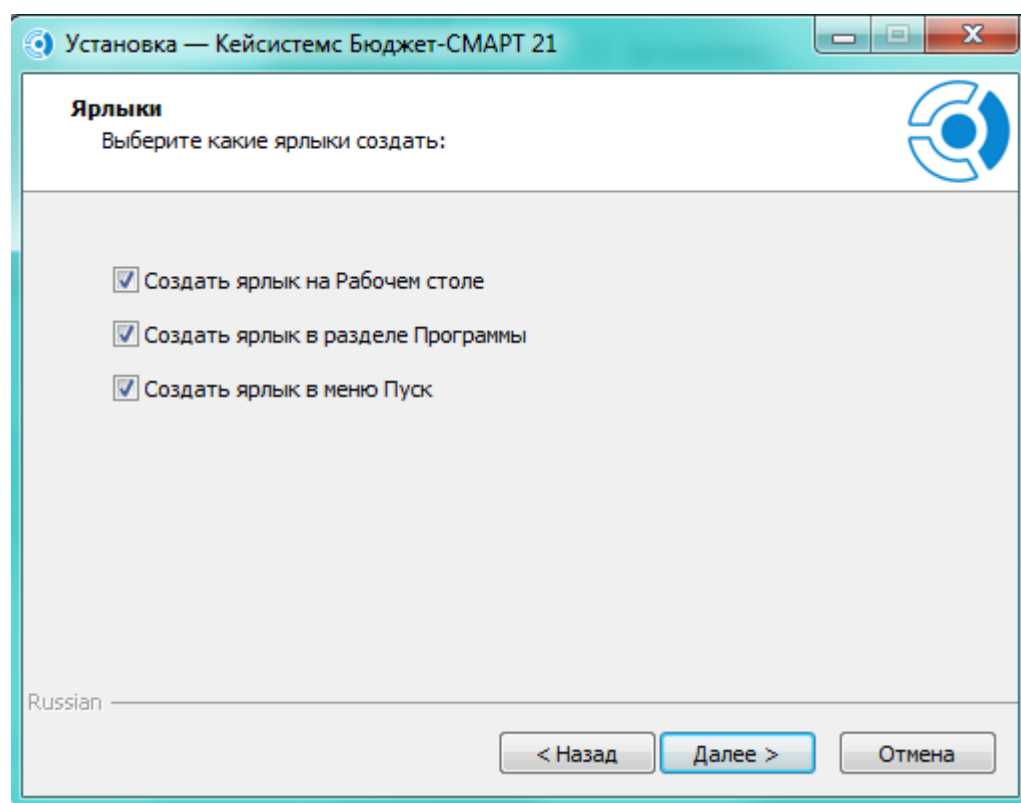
Установка — Кейсистемс Бюджет-СМАРТ 21

Ярлыки
Выберите какие ярлыки создать:

Создать ярлык на Рабочем столе
Создать ярлык в разделе Программы
Создать ярлык в меню Пуск

Russian

< Назад
Далее >
Отмена